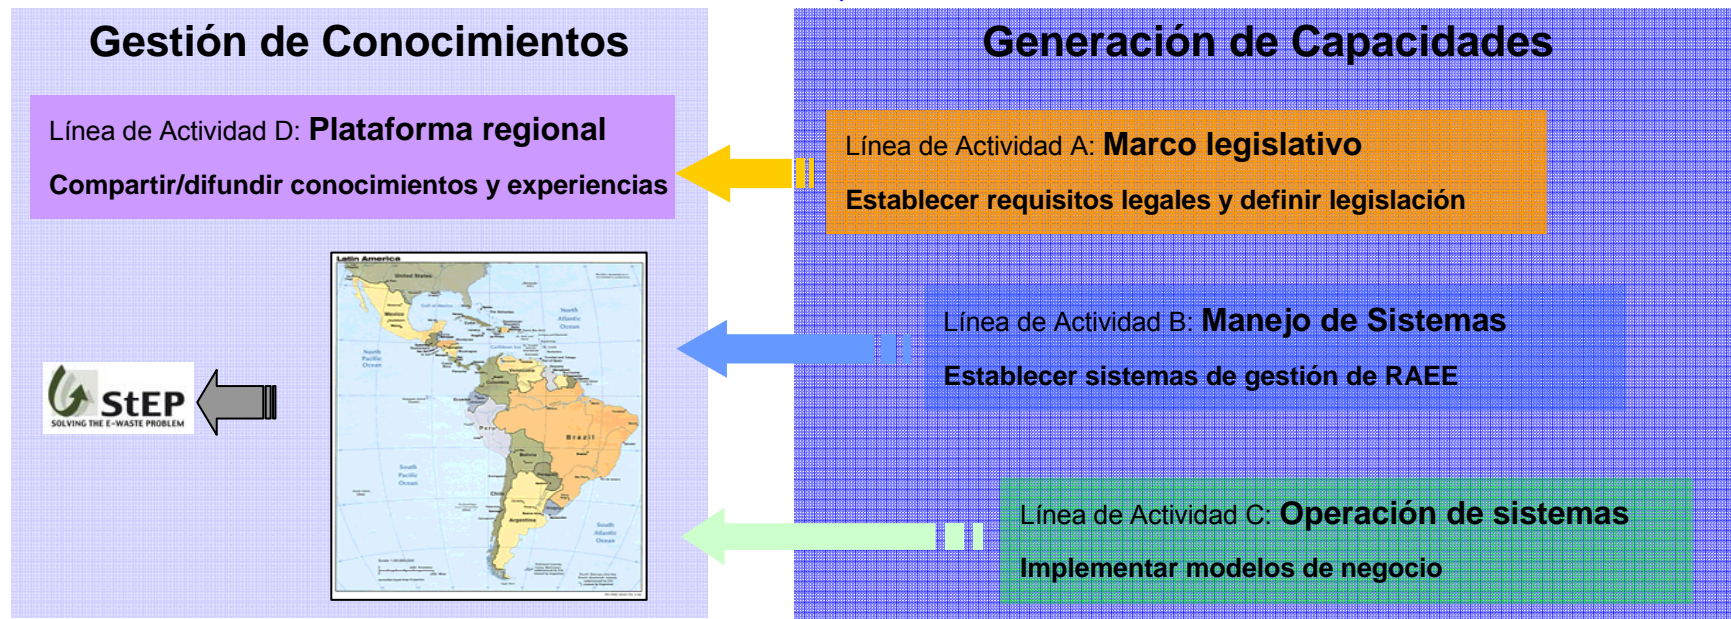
Gestión de Conocimientos

Línea de Actividad D: Plataforma regional

Compartir/difundir conocimientos y experiencias

Latin America

United States

Mexico

North Atlantic Ocean

North Pacific Ocean

Brazil

Peru

Bolivia

Chile

Argentina

South Pacific Ocean

South Atlantic Ocean

StEP
SOLVING THE E-WASTE PROBLEM

Generación de Capacidades

Línea de Actividad A: Marco legislativo

Establecer requisitos legales y definir legislación

Línea de Actividad B: Manejo de Sistemas

Establecer sistemas de gestión de RAEE

Línea de Actividad C: Operación de sistemas

Implementar modelos de negocio